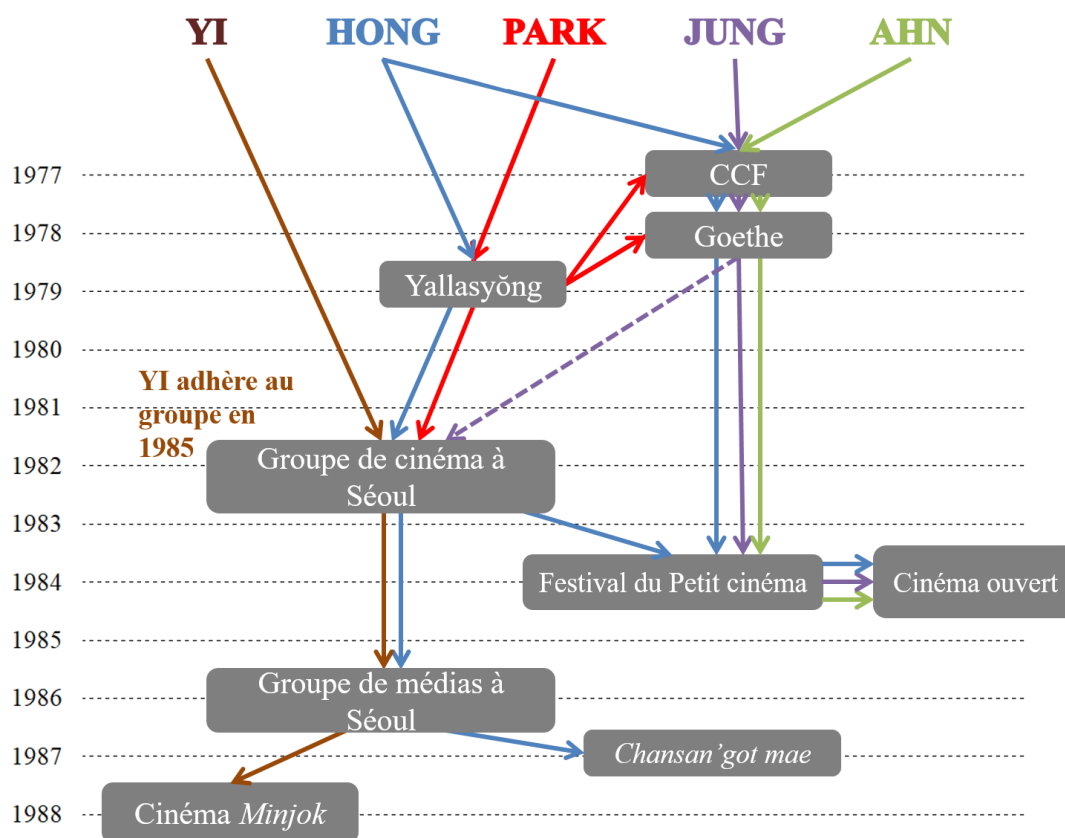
YI HONG PARK JUNG AHN

1977
CCF
1978
Goethe
1979
Yallasyŏng
1980
YI adhère au groupe en 1985
1981
1982
Groupe de cinéma à Séoul
1983
1984
Festival du Petit cinéma
Cinéma ouvert
1985
1986
Groupe de médias à Séoul
1987
*Chansan'got mae*
1988
Cinéma *Minjok*